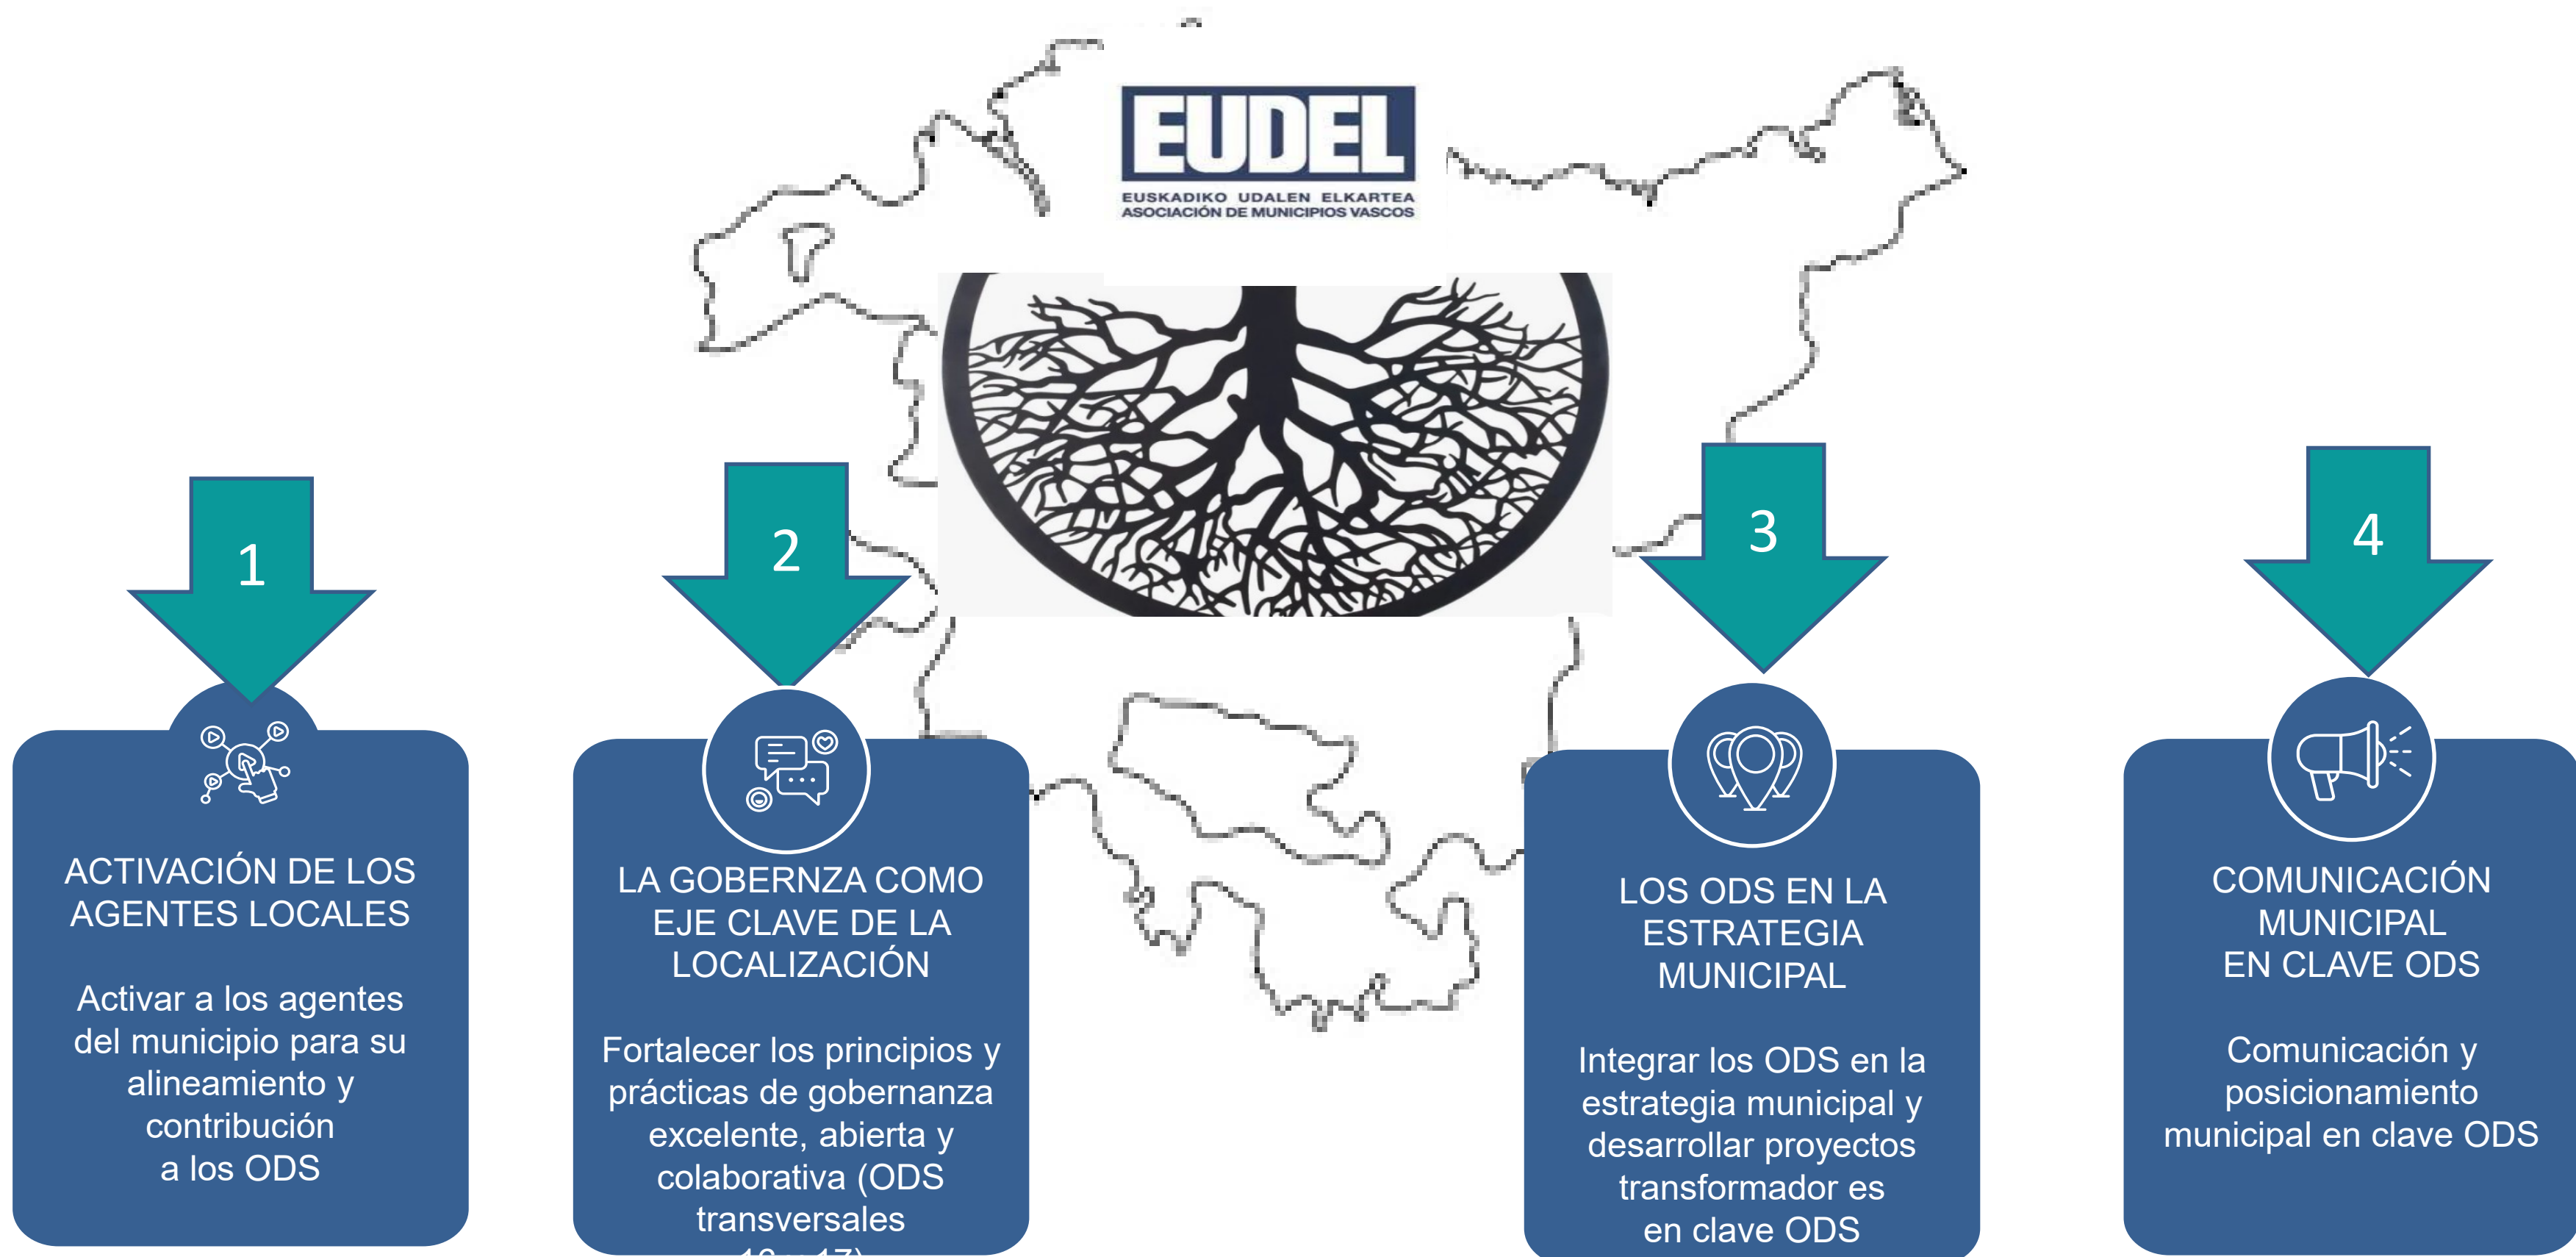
EUDEL
EUSKADIKO UDALEN ELKARTEA
ASOCIACIÓN DE MUNICIPIOS VASCOS

1

ACTIVACIÓN DE LOS AGENTES LOCALES

Activar a los agentes del municipio para su alineamiento y contribución a los ODS

2

LA GOBERNZA COMO EJE CLAVE DE LA LOCALIZACIÓN

Fortalecer los principios y prácticas de gobernanza excelente, abierta y colaborativa (ODS transversales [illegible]

3

LOS ODS EN LA ESTRATEGIA MUNICIPAL

Integrar los ODS en la estrategia municipal y desarrollar proyectos transformador es en clave ODS

4

COMUNICACIÓN MUNICIPAL EN CLAVE ODS

Comunicación y posicionamiento municipal en clave ODS